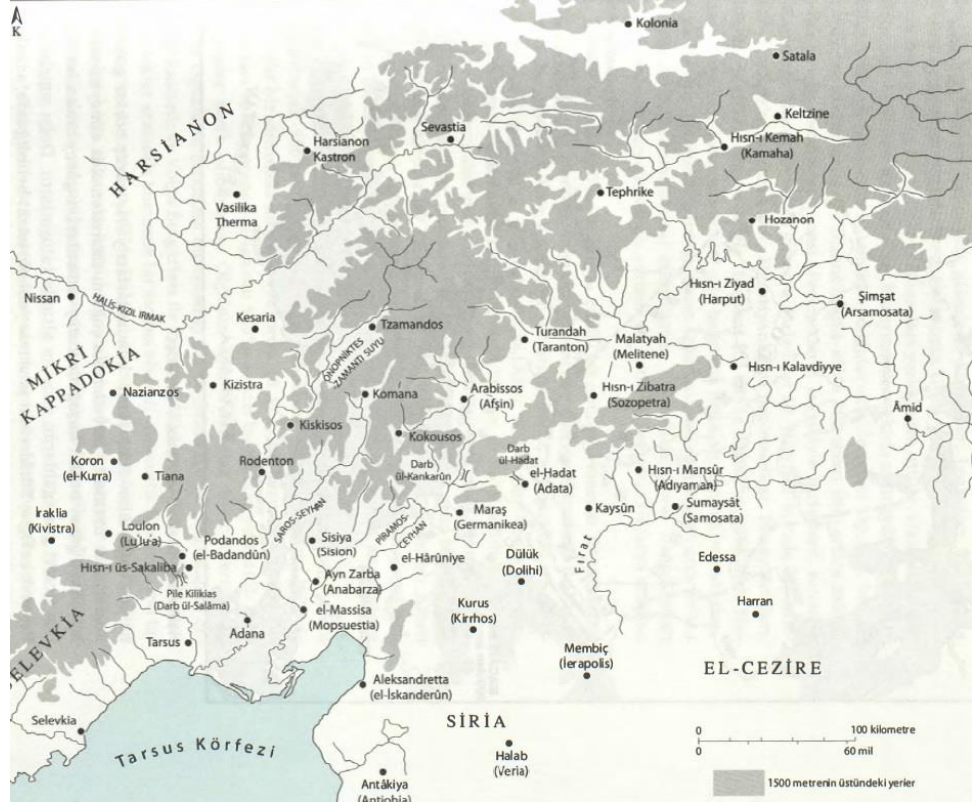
K

Kolonia

Satala

Keltzine

HARSIANON

Harsianon Kastron

Sevastia

Hısn-ı Kemah (Kamaha)

Tephrike

Vasilika Therma

Hozanon

Hısn-ı Ziyad (Harput)

Şimşat (Arsamosata)

Nissan

HALIS-KIZIL IRMAK

Kesaria

Tzamandos

Turandah (Taranton)

Malatyah (Melitene)

Hısn-ı Kalavdiyye

MİKRİ KAPPADOKIA

Kizistra

Nazianzos

ONOPNIKTES ZAMANTI SUYU

Komana

Arabissos (Afşin)

Hısn-ı Zibatra (Sozopetra)

Amid

Kiskisos

Kokousos

Koron (el-Kurra)

Tiana

Rodenton

Darb ül-Kankarûn

Darb ül-Hadat

el-Hadat (Adata)

Hısn-ı Mansûr (Adıyaman)

İraklia (Kivistra)

Loulon (Lu'lu'a)

SAROS-SEYHAN

Sisiya (Sision)

PIRAMOS-CEYHAN

Maraş (Germanikea)

Kaysûn

Sumaysât (Samosata)

Podandos (el-Badandûn)

Hısn-ı üs-Sakaliba

el-Hârûniye

Fırat

Dülük (Dolihi)

Edessa

Pile Kilikias (Darb ül-Salâma)

Ayn Zarba (Anabarza)

Kurus (Kirrhos)

Harran

SELEVKIA

Tarsus

Adana

el-Massisa (Mopsuestia)

Membiç (İerapolis)

EL-CEZİRE

Aleksandretta (el-İskanderûn)

Selevkia

SİRİA

Tarsus Körfezi

Halab (Veria)

Antâkiya (Antiohia)

0 100 kilometre
0 60 mil

1500 metrenin üstündeki yerler